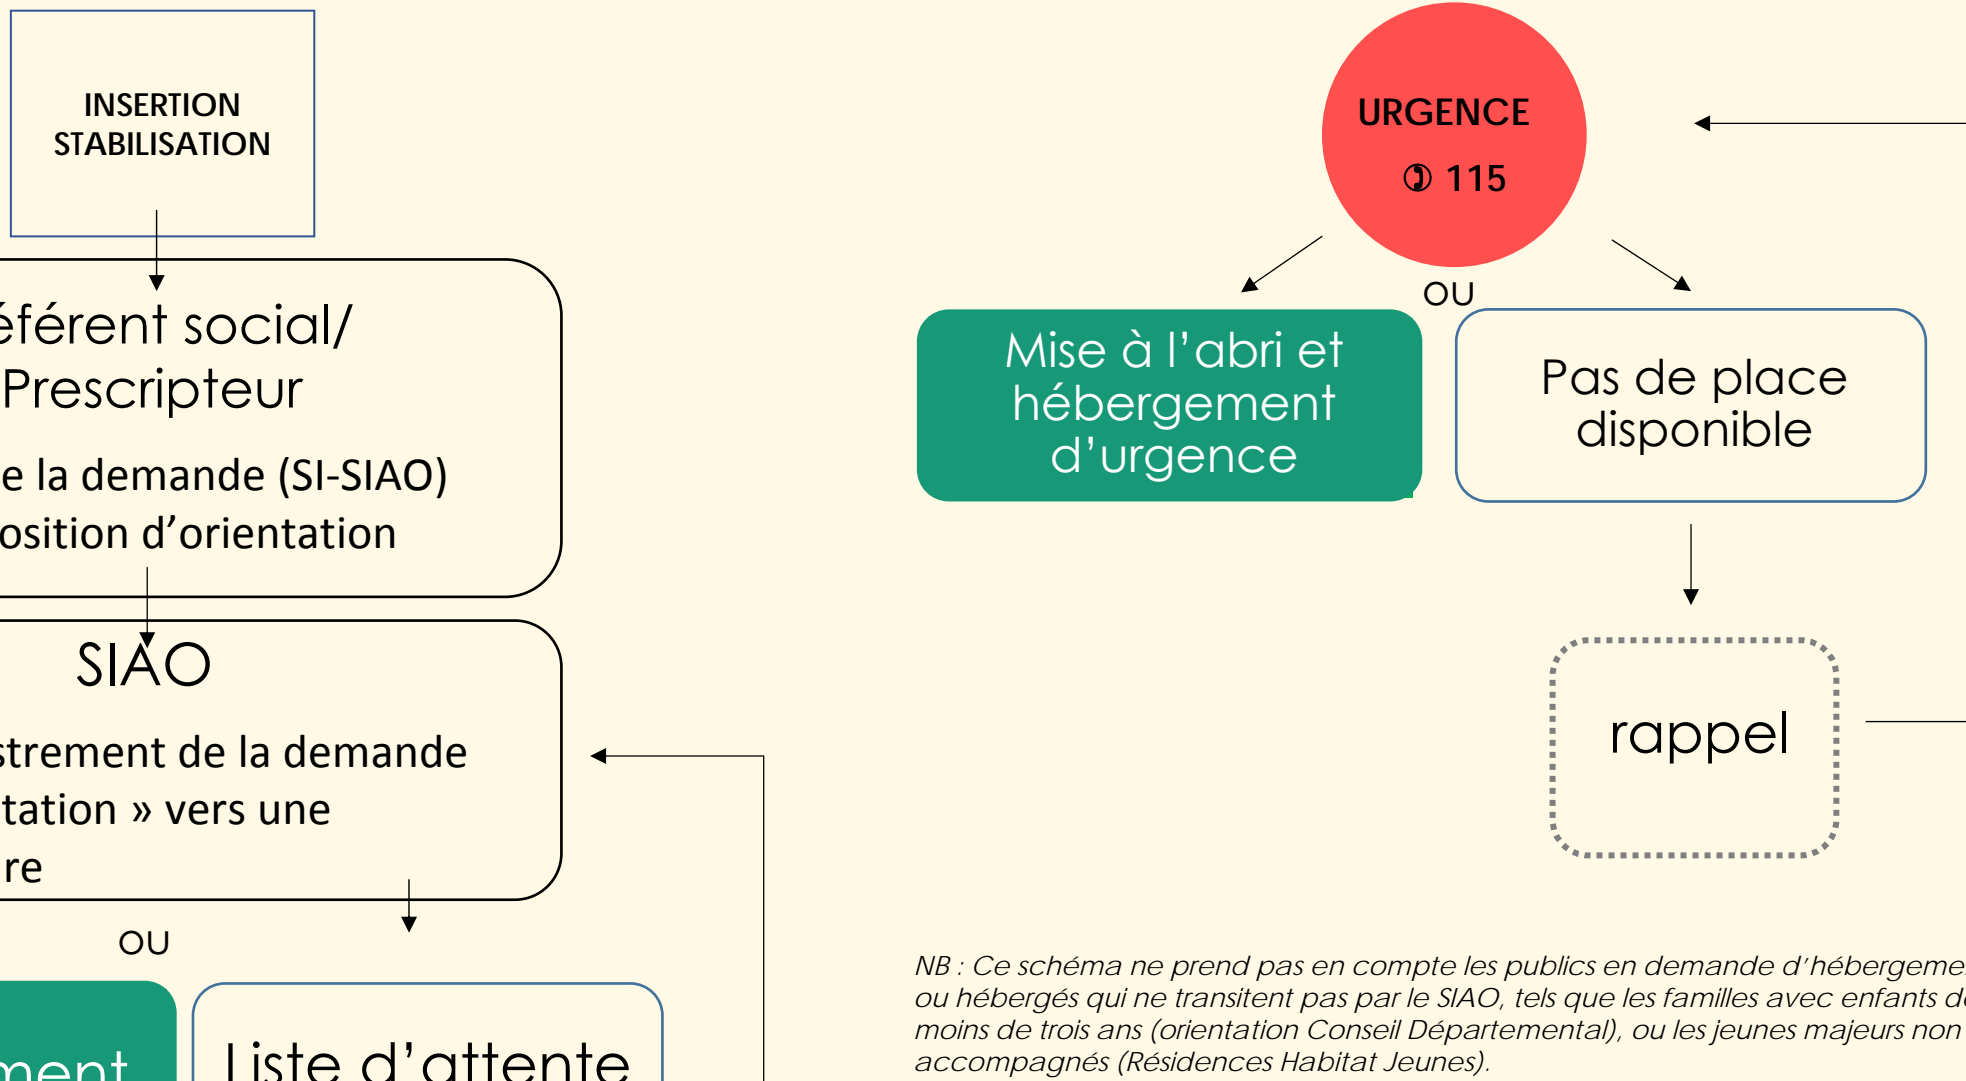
INSERTION STABILISATION

éférent social/ Prescripteur

e la demande (SI-SIAO)
osition d'orientation

SIAO

strement de la demande
tation » vers une
re

OU

ment

Liste d'attente

URGENCE
✆ 115

OU

Mise à l'abri et hébergement d'urgence

Pas de place disponible

rappel

NB : Ce schéma ne prend pas en compte les publics en demande d'hébergeme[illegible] ou hébergés qui ne transitent pas par le SIAO, tels que les familles avec enfants d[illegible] moins de trois ans (orientation Conseil Départemental), ou les jeunes majeurs non accompagnés (Résidences Habitat Jeunes).